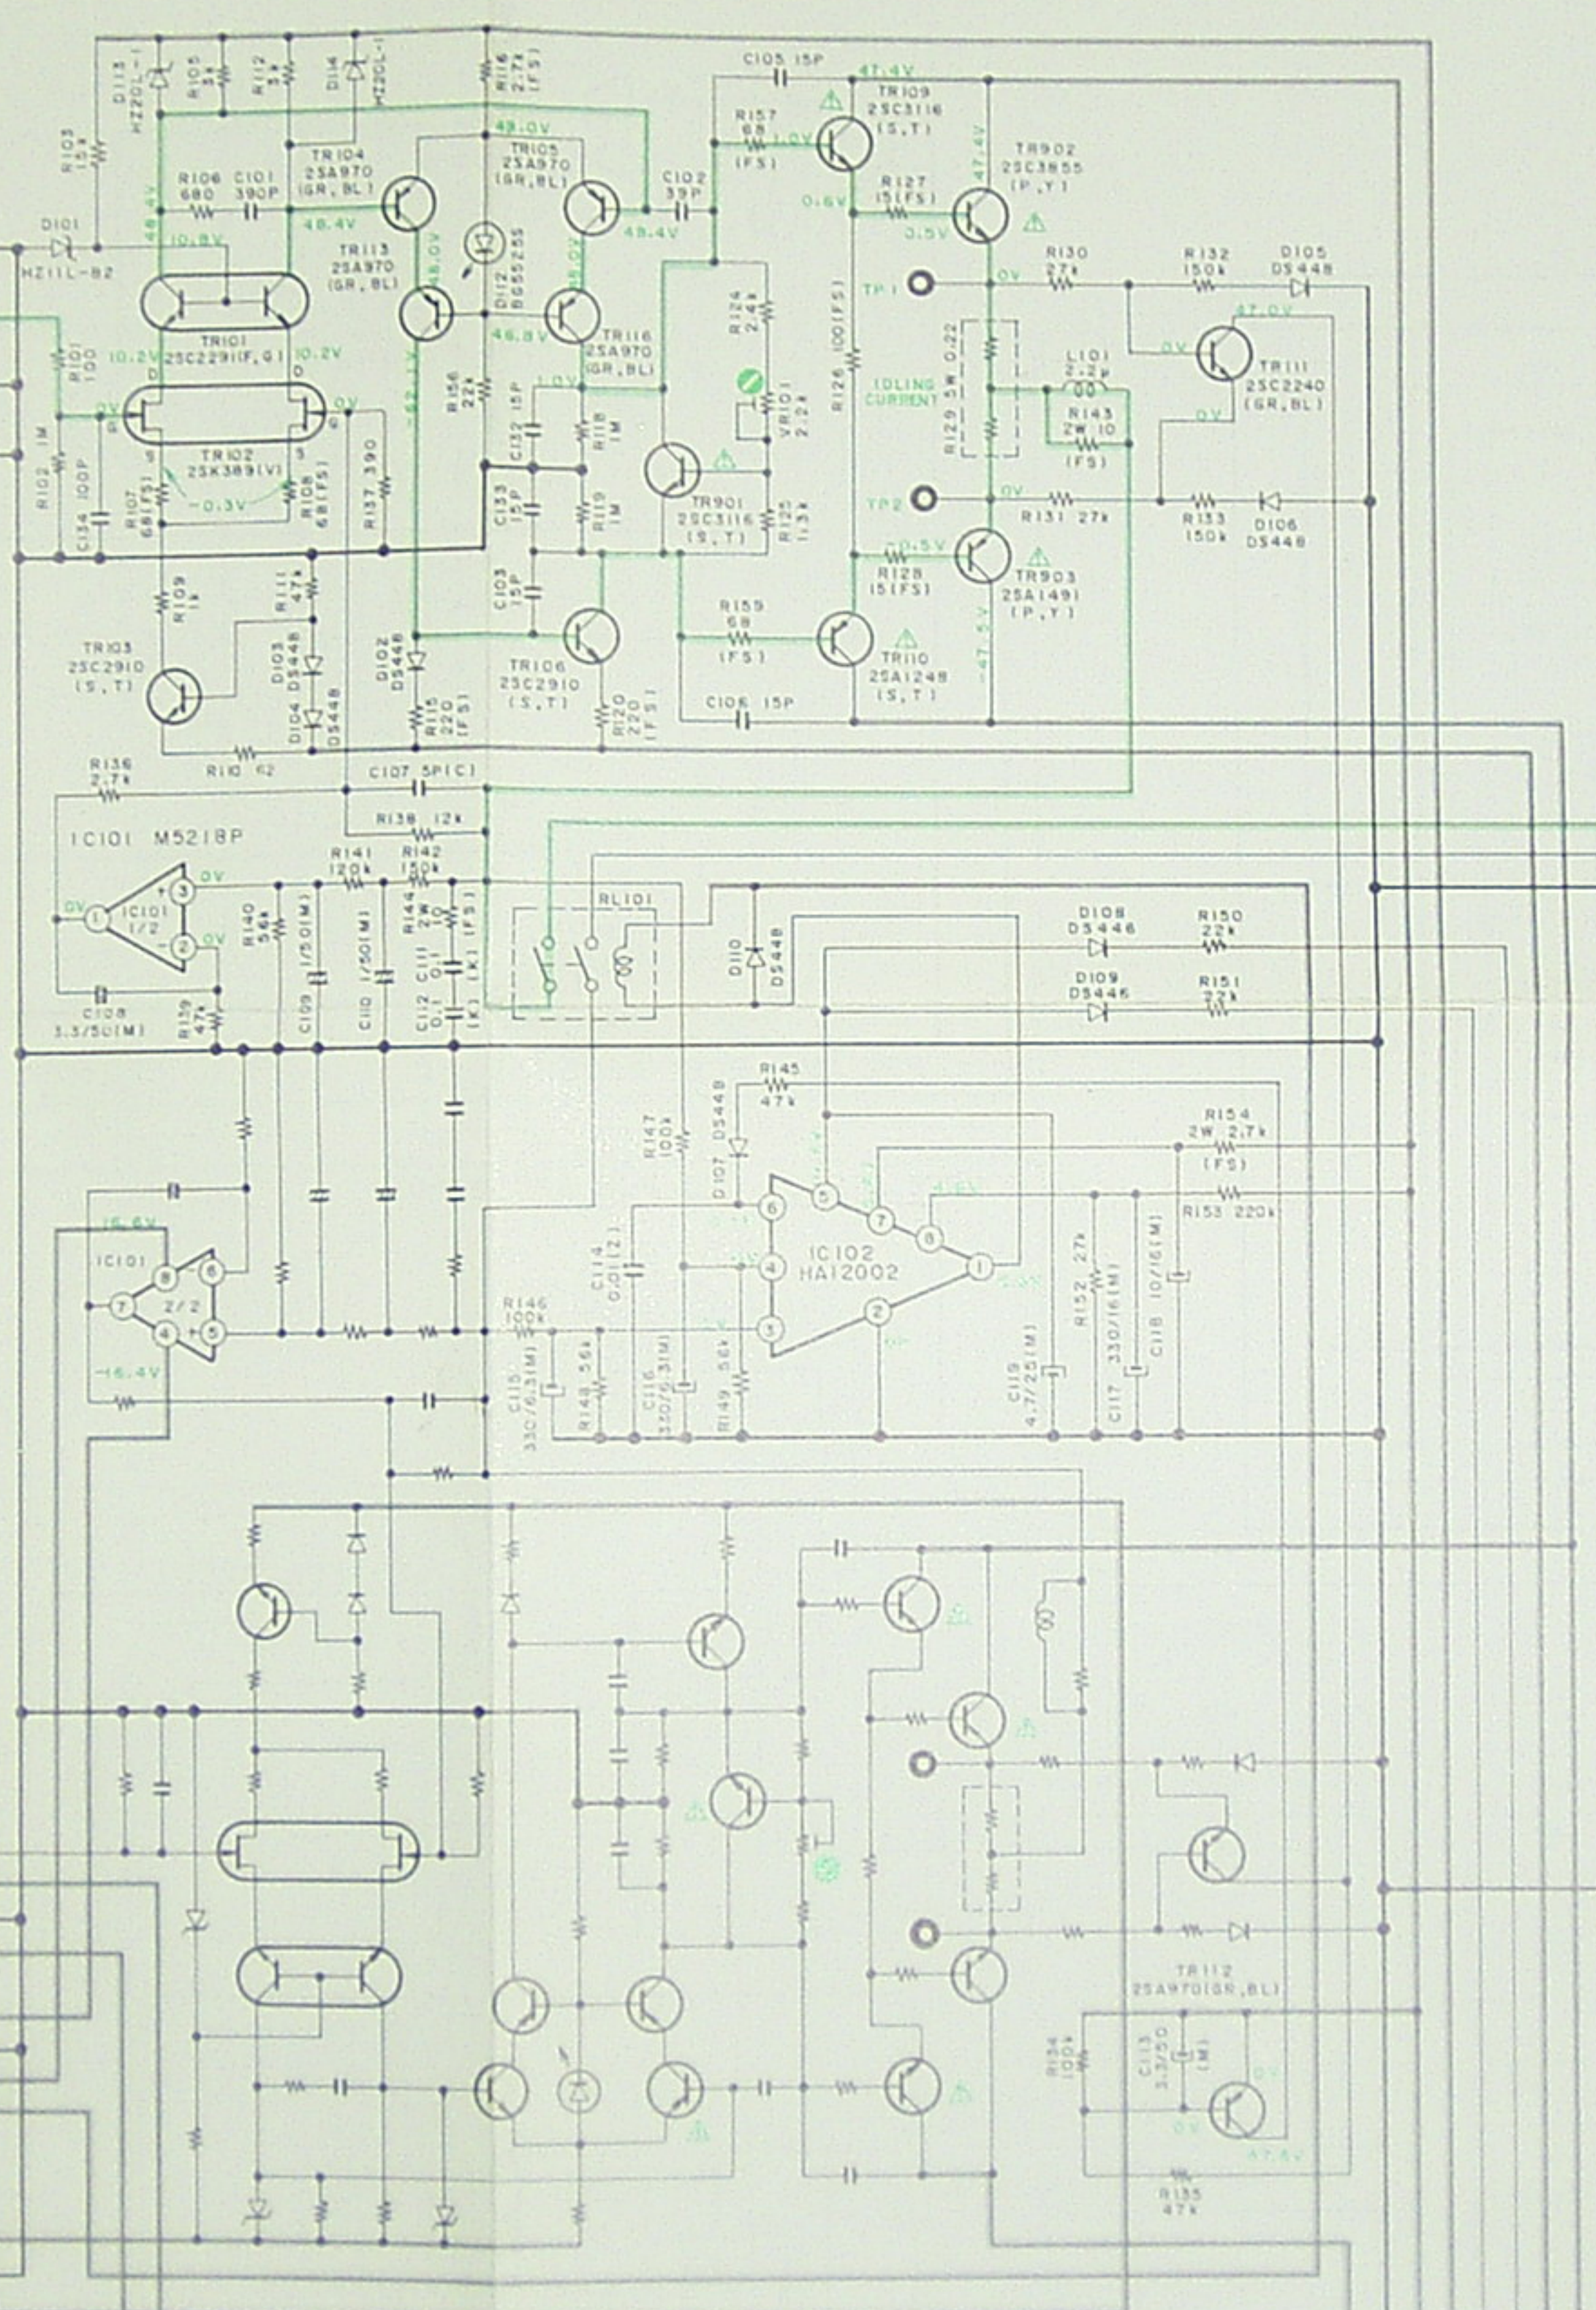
D113 HZ20L-1
R105 3k
R112 3k
D114 HZ20L-1
R116 2.7k (FS)
C105 15P
47.4V
TR109 2SC3116 (S,T)
R103 15k
R106 680
C101 390P
TR104 2SA970 (GR,BL)
49.0V
TR105 2SA970 (GR,BL)
R157 68 (FS)
1.0V
C102 39P
TR902 2SC3855 (P,Y)
47.4V
0.6V
R127 15(FS)
3.5V
D101 HZ11L-B2
48.4V
10.8V
48.4V
TR113 2SA970 (GR,BL)
48.0V
D112 BG55255
49.4V
46.0V
R124 2.4k
R130 27k
0V
R132 150k
D105 DS448
TP1
47.0V
TR101 2SC2291(F,G)
10.2V
10.2V
46.8V
TR116 2SA970 (GR,BL)
R126 100(FS)
R129 5W 0.22
L101 2.2μ
0V
TR111 2SC2240 (GR,BL)
R101 100
D
D
IDLING CURRENT
VR101 2.2k
R143 2W 10 (FS)
0V
0V
0V
TR102 2SK389(V)
R156 22k
1.0V
R118 1M
C132 15P
G
G
S
S
-62.1V
TP2
0V
R131 27k
R133 150k
D106 DS448
R102 1M
C134 100P
R107 68(FS)
-0.3V
R108 68(FS)
R137 390
C133 15P
R119 1M
TR901 2SC3116 (S,T)
R125 1.1k
-0.5V
R128 15(FS)
TR903 2SA1491 (P,Y)
R109 1k
R111 47k
C103 15P
R155 68 (FS)
-47.5V
TR103 2SC2910 (S,T)
D103 DS448
D102 DS448
TR106 2SC2910 (S,T)
TR110 2SA1248 (S,T)
D104 DS448
R115 220 (FS)
R120 220 (FS)
C106 15P
R110 62
R136 2.7k
C107 5P(C)
R138 12k
IC101 M5218P
R141 120k
R142 150k
0V
3
RL101
0V
1
IC101 1/2
R140 56k
R144 2W 10
R1 (FS)
D108 DS446
R150 22k
2
0V
C109 1/50(M)
C110 1/50(M)
C111 0.1 (K)
C112 0.1 (K)
D110 DS448
D109 DS446
R151 22k
C108 3.3/50(M)
R139 47k
R145 47k
R147 100k
D107 DS448
R154 2W 2.7k (FS)
R153 220k
5
7
6
8
IC102 HA12002
4
1
2
3
15.6V
IC101 2/2
8
6
7
4
5
-16.4V
C114 0.01(Z)
R146 100k
C115 330/6.3(M)
R148 56k
C116 330/6.3(M)
R149 56k
C119 4.7/25(M)
R152 27k
C117 330/16(M)
C118 10/16(M)
TR112 2SA970(GR,BL)
R134 100k
C113 3.3/50 (M)
0V
0V
47.4V
R135 47k